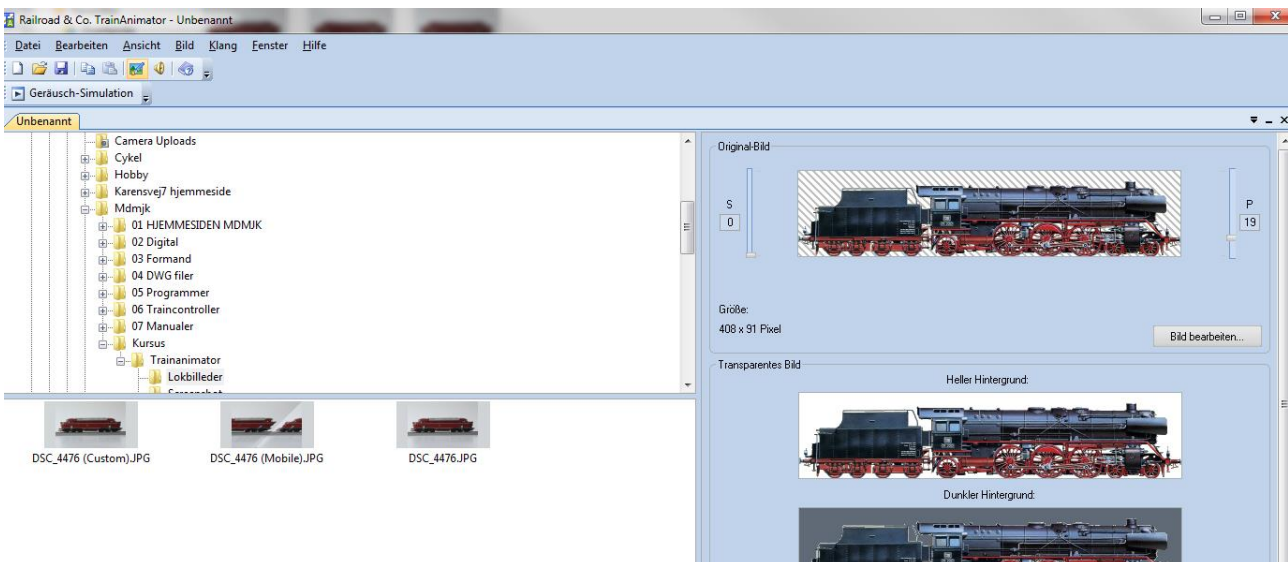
Railroad & Co. TrainAnimator - Unbenannt

Datei Bearbeiten Ansicht Bild Klang Fenster Hilfe

Geräusch-Simulation

Unbenannt

Camera Uploads
Cykel
Hobby
Karensvej7 hjemmeside
Mdmjk
01 HJEMMESIDEN MDMJK
02 Digital
03 Formand
04 DWG filer
05 Programmer
06 Traincontroller
07 Manualer
Kursus
Trainanimator
Lokbilleder
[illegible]

DSC_4476 (Custom).JPG
DSC_4476 (Mobile).JPG
DSC_4476.JPG

Original-Bild
S
0
P
19
Größe:
408 x 91 Pixel
Bild bearbeiten...

Transparentes Bild
Heller Hintergrund:
Dunkler Hintergrund: